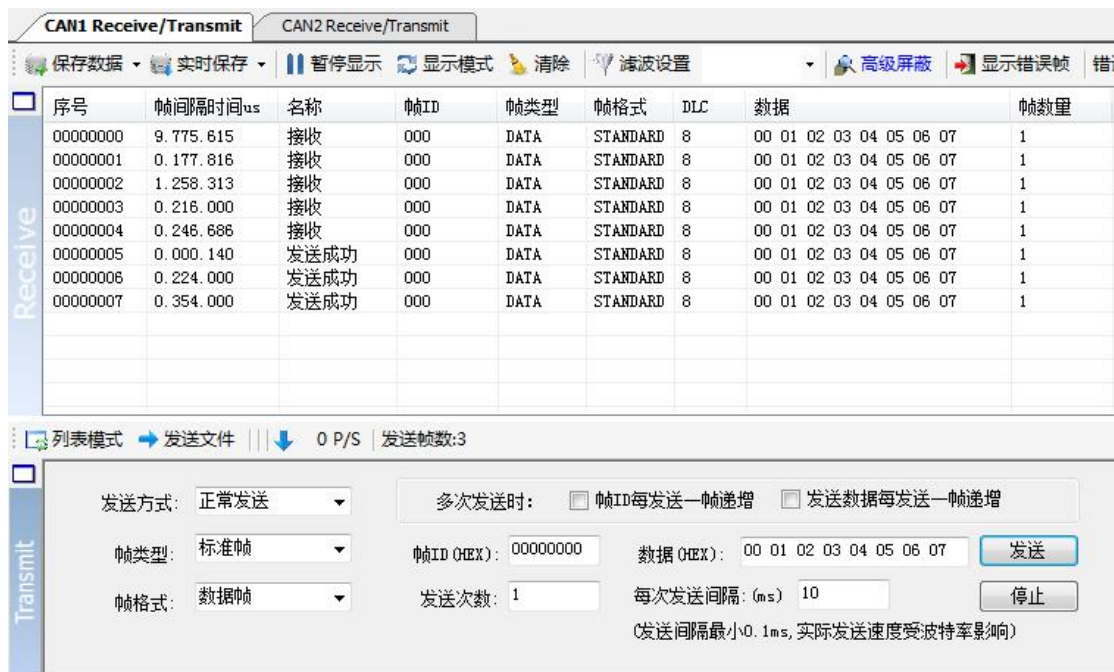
CAN1 Receive/Transmit | CAN2 Receive/Transmit

保存数据 ▾ 实时保存 ▾ | 暂停显示 | 显示模式 | 清除 | 滤波设置 ▾ | 高级屏蔽 | 显示错误帧 | 错

Receive

| 序号 | 帧间隔时间us | 名称 | 帧ID | 帧类型 | 帧格式 | DLC | 数据 | 帧数量 |
|---|---|---|---|---|---|---|---|---|
| 00000000 | 9.775.615 | 接收 | 000 | DATA | STANDARD | 8 | 00 01 02 03 04 05 06 07 | 1 |
| 00000001 | 0.177.816 | 接收 | 000 | DATA | STANDARD | 8 | 00 01 02 03 04 05 06 07 | 1 |
| 00000002 | 1.258.313 | 接收 | 000 | DATA | STANDARD | 8 | 00 01 02 03 04 05 06 07 | 1 |
| 00000003 | 0.216.000 | 接收 | 000 | DATA | STANDARD | 8 | 00 01 02 03 04 05 06 07 | 1 |
| 00000004 | 0.246.686 | 接收 | 000 | DATA | STANDARD | 8 | 00 01 02 03 04 05 06 07 | 1 |
| 00000005 | 0.000.140 | 发送成功 | 000 | DATA | STANDARD | 8 | 00 01 02 03 04 05 06 07 | 1 |
| 00000006 | 0.224.000 | 发送成功 | 000 | DATA | STANDARD | 8 | 00 01 02 03 04 05 06 07 | 1 |
| 00000007 | 0.354.000 | 发送成功 | 000 | DATA | STANDARD | 8 | 00 01 02 03 04 05 06 07 | 1 |

列表模式 | 发送文件 | 0 P/S | 发送帧数:3

Transmit

发送方式: 正常发送 ▾
多次发送时: 帧ID每发送一帧递增 发送数据每发送一帧递增
帧类型: 标准帧 ▾
帧ID(HEX): 00000000
数据(HEX): 00 01 02 03 04 05 06 07
发送
帧格式: 数据帧 ▾
发送次数: 1
每次发送间隔:(ms) 10
停止
(发送间隔最小0.1ms,实际发送速度受波特率影响)